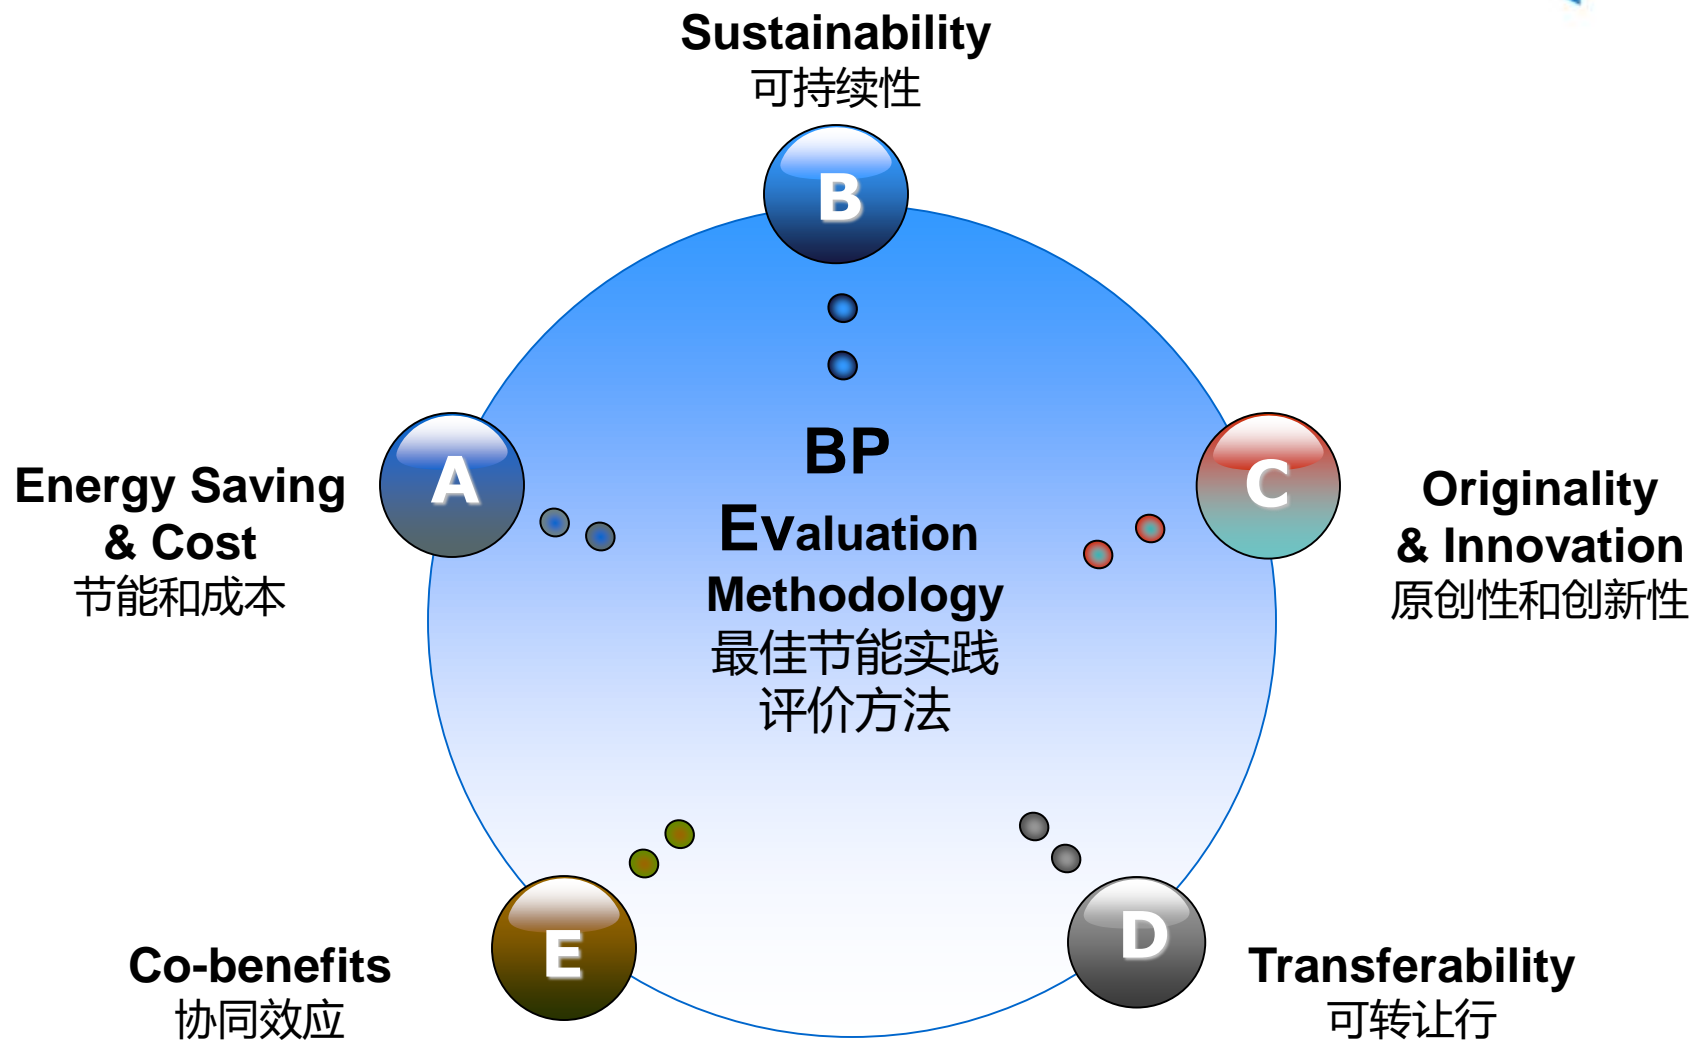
Sustainability
可持续性

B

Energy Saving & Cost
节能和成本

A

BP
EValuation
Methodology
最佳节能实践
评价方法

C

Originality & Innovation
原创性和创新性

E

Co-benefits
协同效应

D

Transferability
可转让行